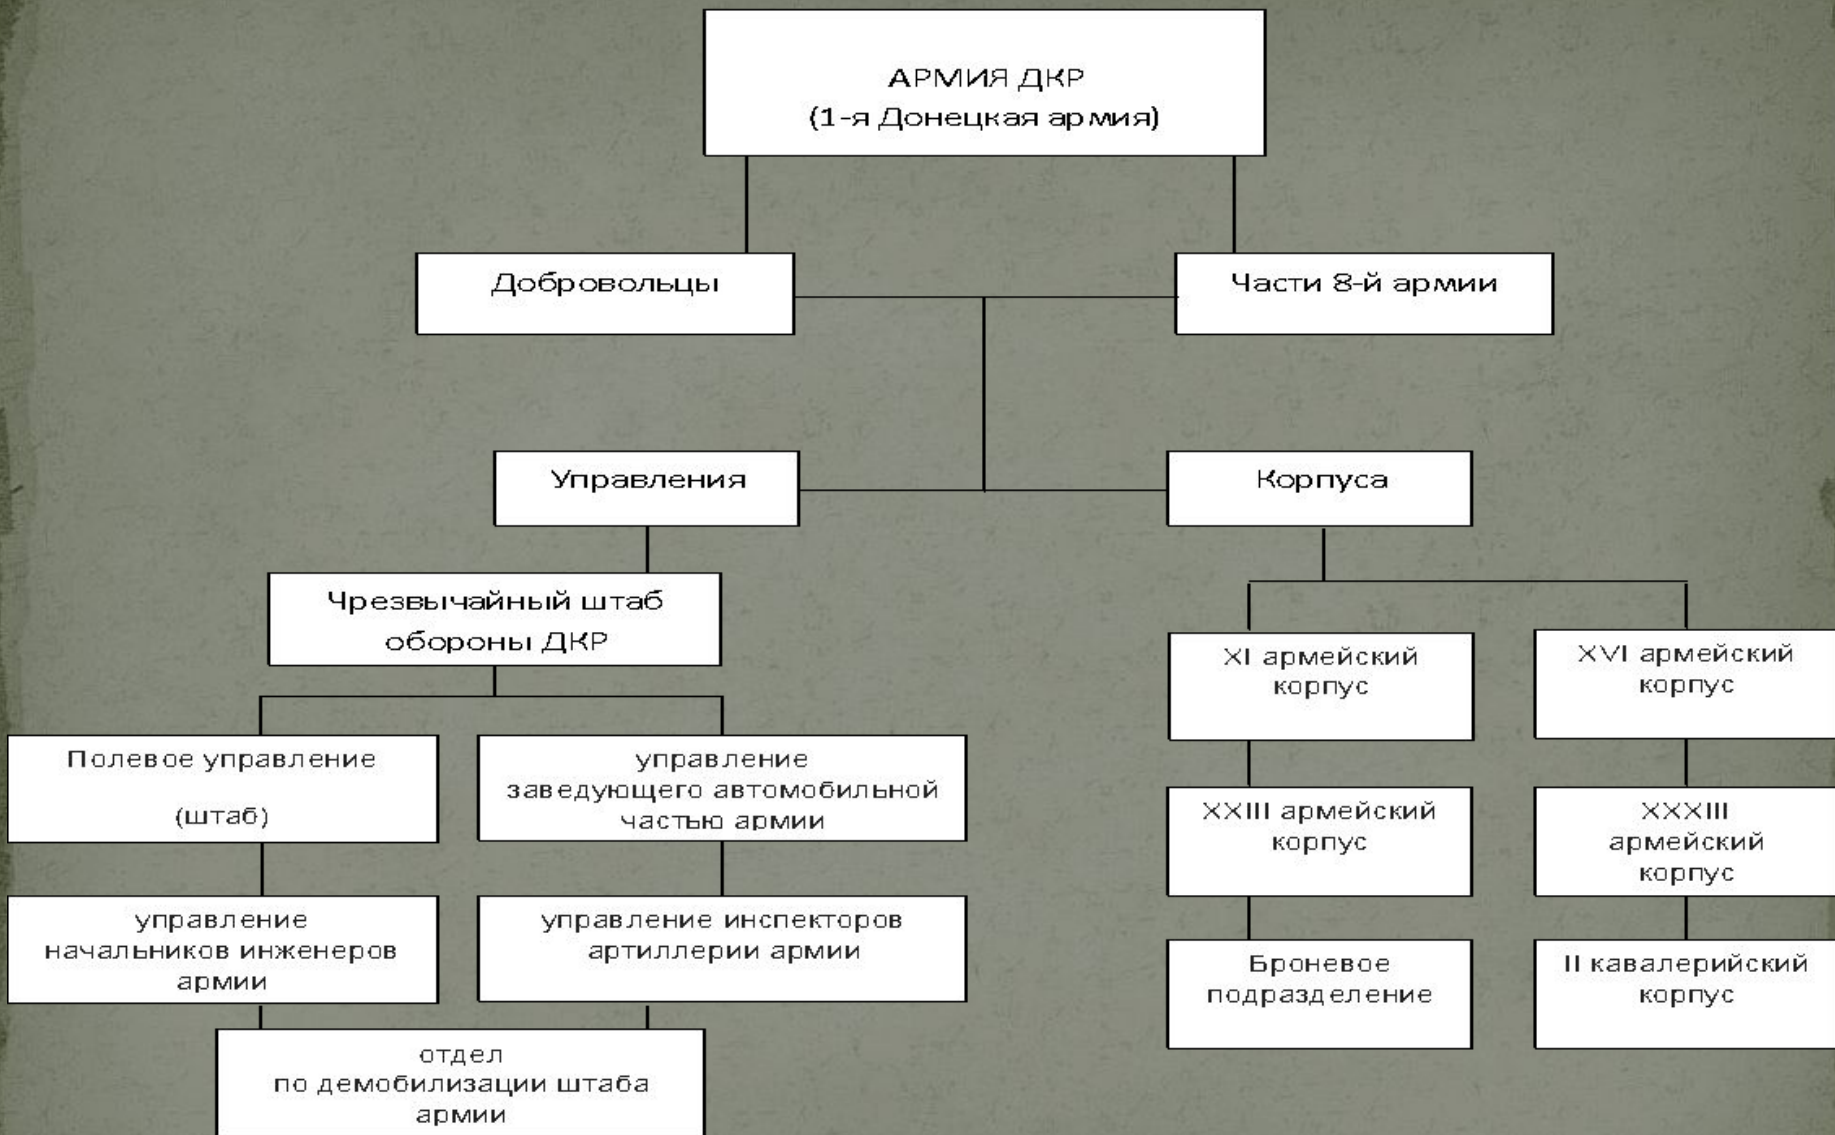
АРМИЯ ДКР
(1-я Донецкая армия)

Добровольцы

Части 8-й армии

Управления

Корпуса

Чрезвычайный штаб обороны ДКР

Полевое управление (штаб)

управление заведующего автомобильной частью армии

управление начальников инженеров армии

управление инспекторов артиллерии армии

отдел по демобилизации штаба армии

XI армейский корпус

XVI армейский корпус

XXIII армейский корпус

XXXIII армейский корпус

Броневое подразделение

II кавалерийский корпус